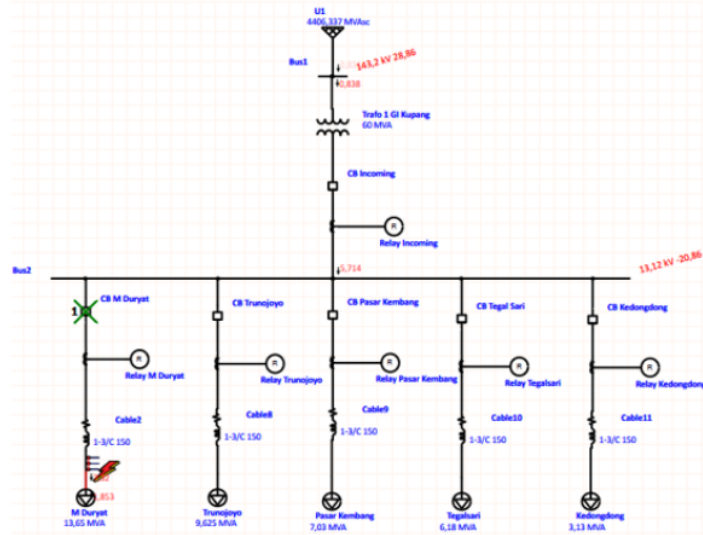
U1
4406,337 MVAsc

Bus1
143,2 kV 28,86
0,838

Trafo 1 GI Kupang
60 MVA

CB Incoming

R
Relay Incoming

Bus2
5,714
13,12 kV -20,86

1
CB M Duryat
CB Trunojoyo
CB Pasar Kembang
CB Tegal Sari
CB Kedongdong

R
Relay M Duryat
R
Relay Trunojoyo
R
Relay Pasar Kembang
R
Relay Tegalsari
R
Relay Kedongdong

Cable2
1-3/C 150
Cable8
1-3/C 150
Cable9
1-3/C 150
Cable10
1-3/C 150
Cable11
1-3/C 150

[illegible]
5,853

M Duryat
13,65 MVA
Trunojoyo
9,625 MVA
Pasar Kembang
7,03 MVA
Tegalsari
6,18 MVA
Kedongdong
3,13 MVA